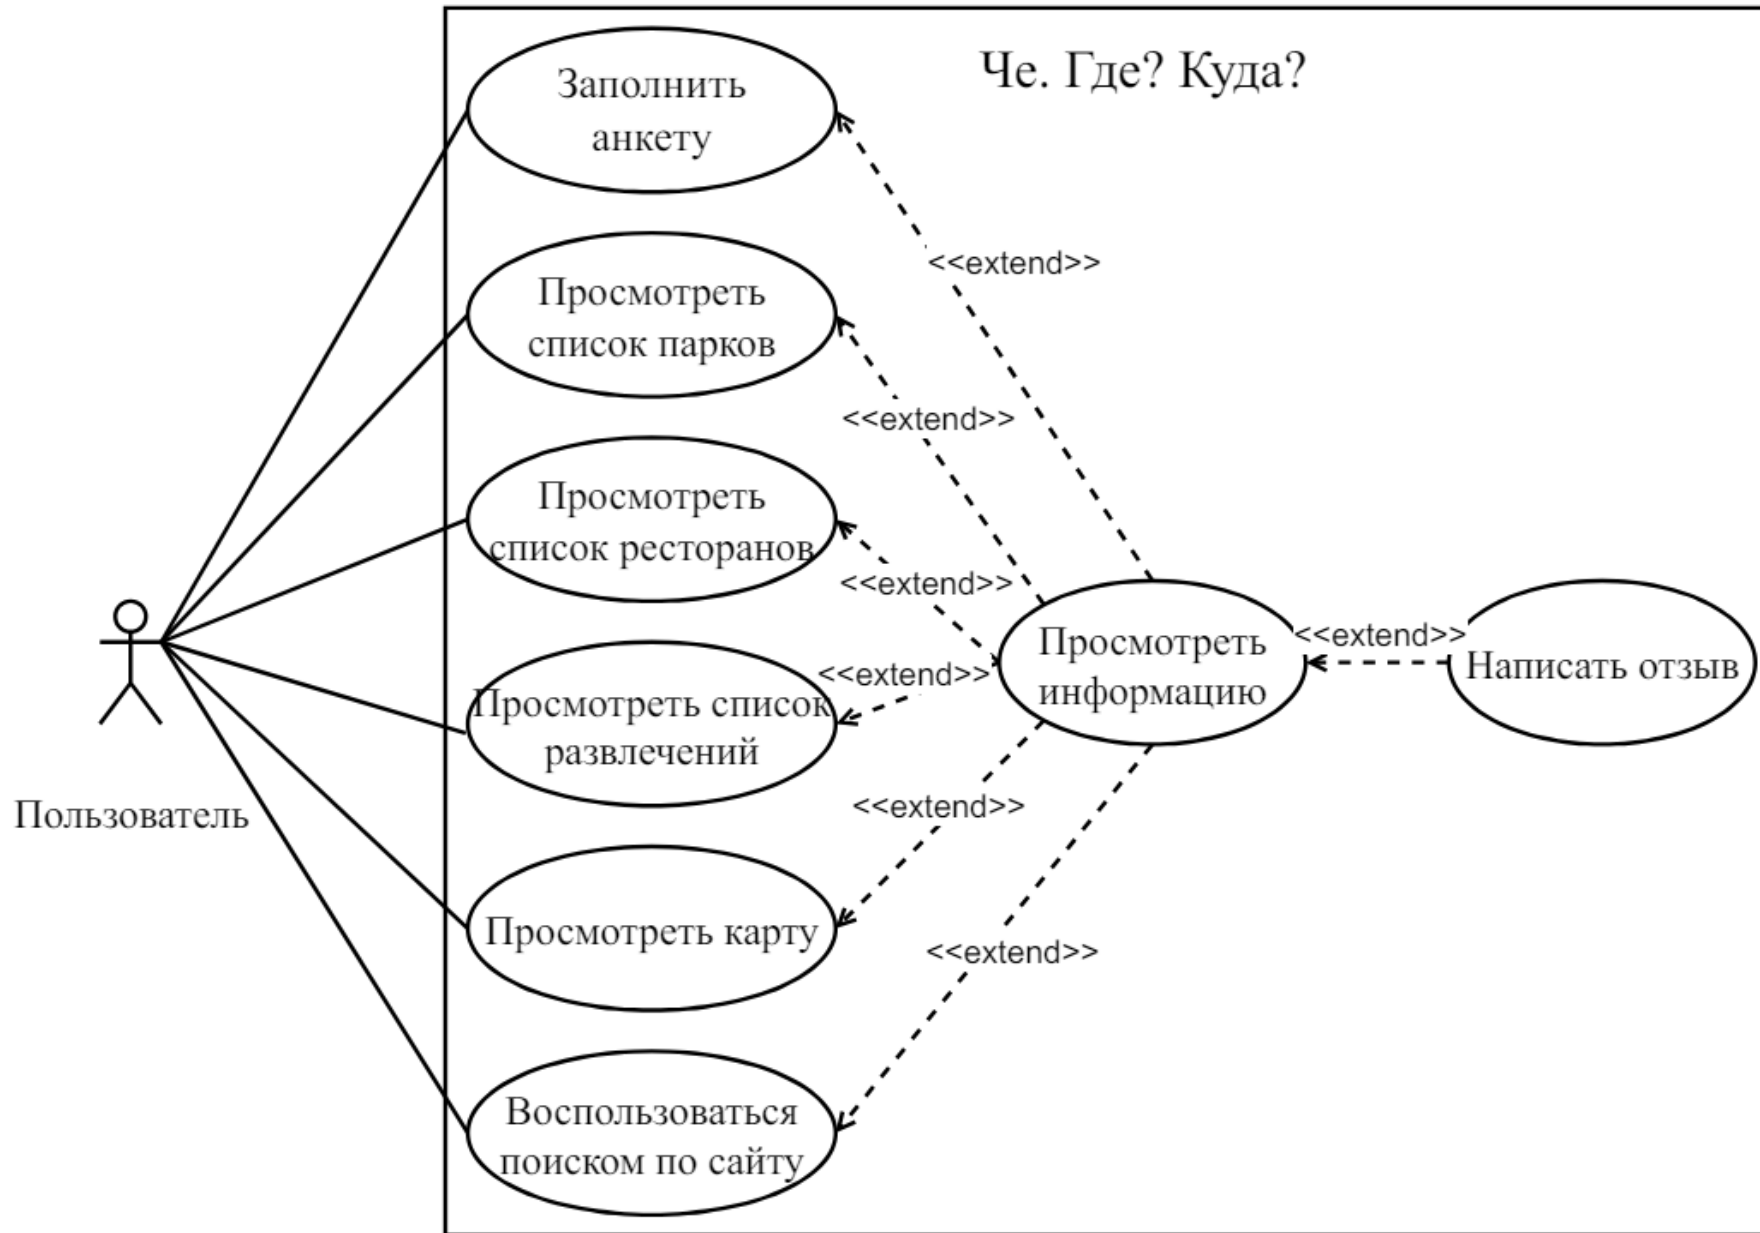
Че. Где? Куда?

Заполнить анкету

Просмотреть список парков

Просмотреть список ресторанов

Просмотреть список развлечений

Просмотреть карту

Воспользоваться поиском по сайту

Пользователь

<<extend>>

<<extend>>

<<extend>>

<<extend>>

<<extend>>

<<extend>>

Просмотреть информацию

<<extend>>

Написать отзыв